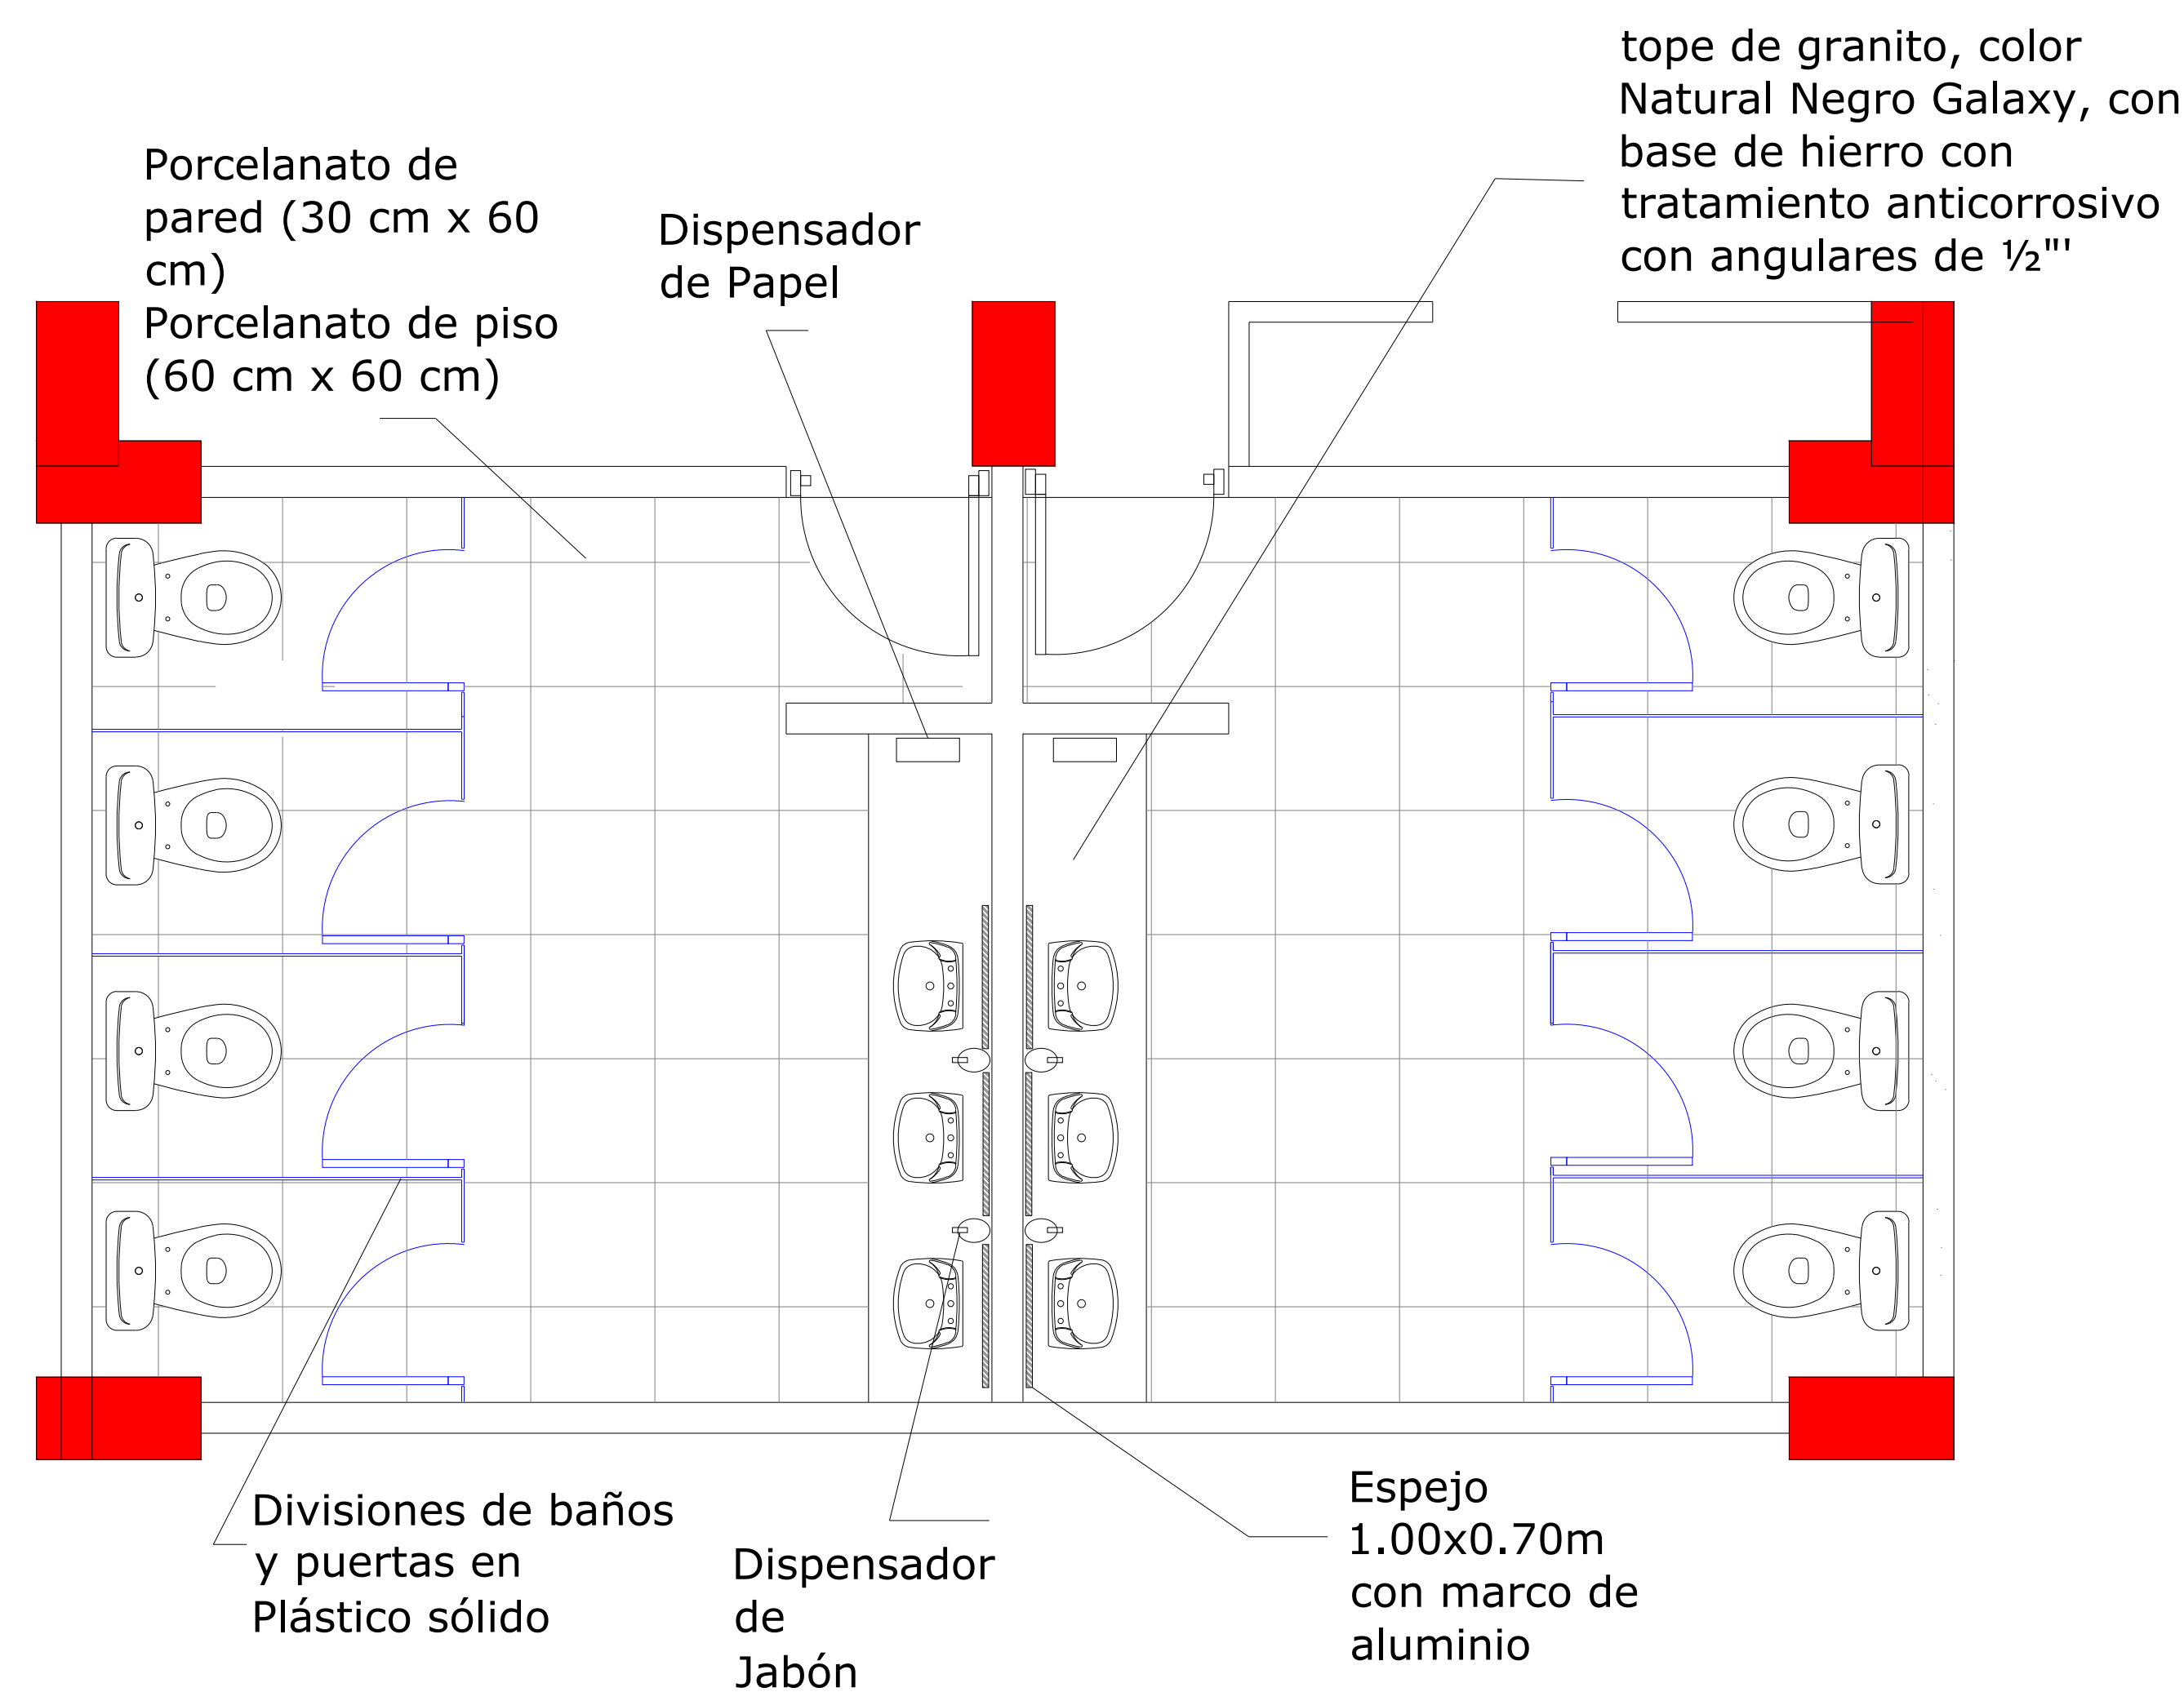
Porcelanato de pared (30 cm x 60 cm)
Porcelanato de piso (60 cm x 60 cm)

Dispensador de Papel

tope de granito, color Natural Negro Galaxy, con base de hierro con tratamiento anticorrosivo con angulares de ½"'

Divisiones de baños y puertas en Plástico sólido

Dispensador de Jabón

Espejo 1.00x0.70m con marco de aluminio